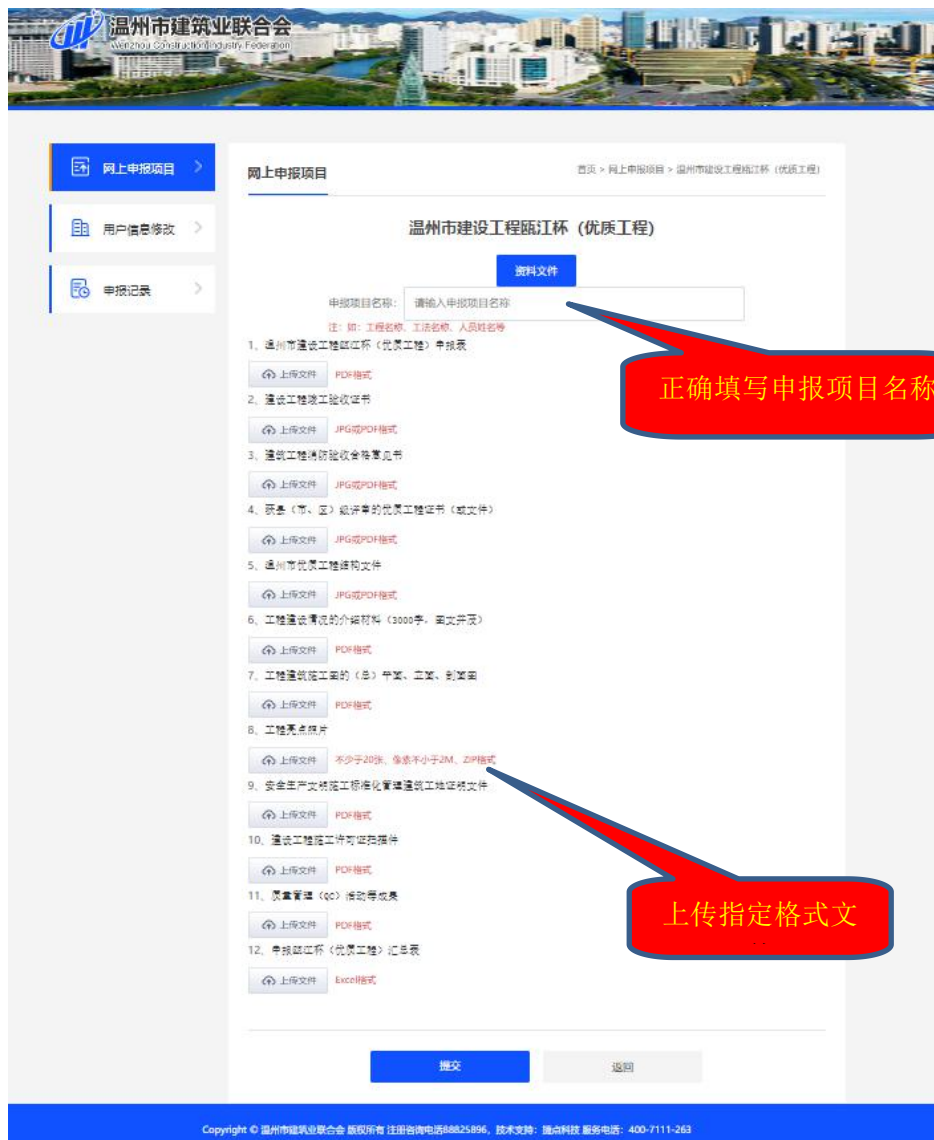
温州市建筑业联合会
Wenzhou Construction Industry Federation

网上申报项目
用户信息修改
申报记录

网上申报项目
首页 > 网上申报项目 > 温州市建设工程瓯江杯（优质工程）

温州市建设工程瓯江杯（优质工程）

资料文件

申报项目名称： 请输入申报项目名称
注：如：工程名称、工法名称、人员姓名等

正确填写申报项目名称

1、温州市建设工程瓯江杯（优质工程）申报表
上传文件 PDF格式
2、建设工程竣工验收证书
上传文件 JPG或PDF格式
3、建筑工程消防验收合格意见书
上传文件 JPG或PDF格式
4、获县（市、区）级评审的优质工程证书（或文件）
上传文件 JPG或PDF格式
5、温州市优质工程结构文件
上传文件 JPG或PDF格式
6、工程建设情况的介绍材料（3000字，图文并茂）
上传文件 PDF格式
7、工程建筑施工图的（总）平面、立面、剖面图
上传文件 PDF格式
8、工程亮点照片
上传文件 不少于20张，像素不小于2M、ZIP格式
9、安全生产文明施工标准化管理建筑工地证明文件
上传文件 PDF格式
10、建设工程施工许可证扫描件
上传文件 PDF格式
11、质量管理（QC）活动等成果
上传文件 PDF格式
12、申报瓯江杯（优质工程）汇总表
上传文件 Excel格式

上传指定格式文

提交
返回

Copyright © 温州市建筑业联合会 版权所有 注册咨询电话88825896，技术支持：施点科技 服务电话：400-7111-263